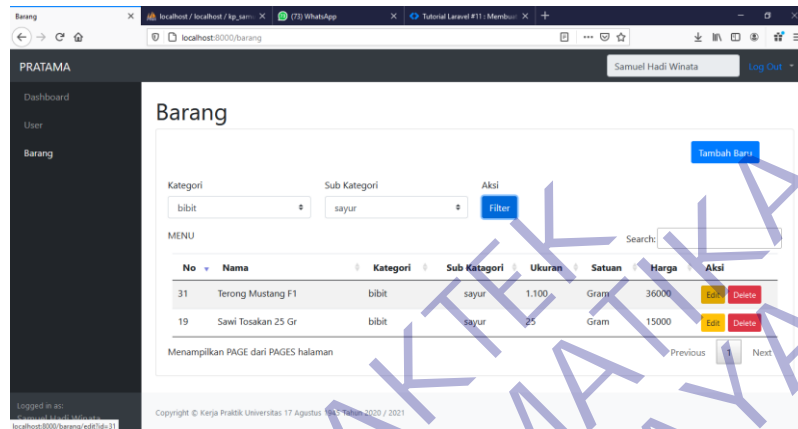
Barang
localhost / localhost / kp_sam
(73) WhatsApp
Tutorial Laravel #11 : Membua
localhost:8000/barang

PRATAMA
Samuel Hadi Winata
Log Out

Dashboard
User
Barang

Barang

Tambah Baru

Kategori
bibit
Sub Kategori
sayur
Aksi
Filter

MENU
Search:

| No | Nama | Kategori | Sub Katagori | Ukuran | Satuan | Harga | Aksi |
|---|---|---|---|---|---|---|---|
| 31 | Terong Mustang F1 | bibit | sayur | 1.100 | Gram | 36000 | Edit Delete |
| 19 | Sawi Tosakan 25 Gr | bibit | sayur | 25 | Gram | 15000 | Edit Delete |

Menampilkan PAGE dari PAGES halaman
Previous 1 Next

Logged in as:
Samuel Hadi Winata
localhost:8000/barang/edit?id=31

Copyright © Kerja Praktik Universitas 17 Agustus 1945 Tahun 2020 / 2021